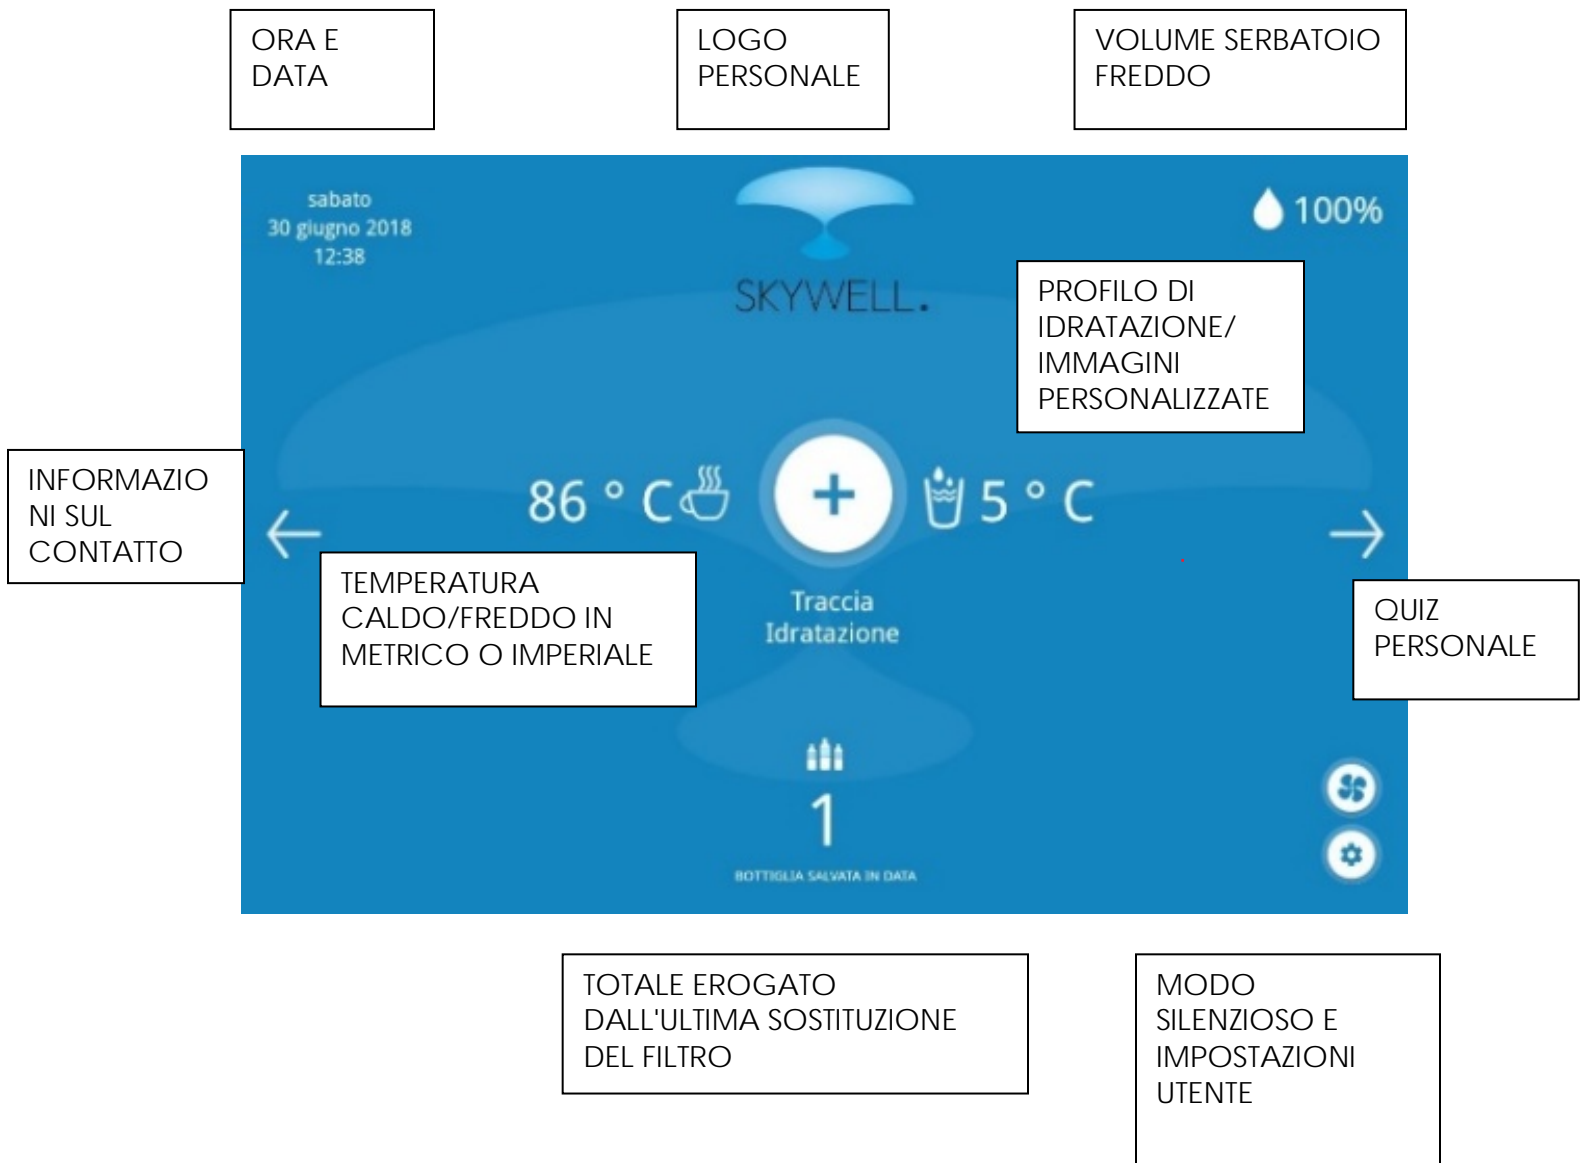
ORA E DATA

LOGO PERSONALE

VOLUME SERBATOIO FREDDO

sabato
30 giugno 2018
12:38

SKYWELL.

100%

PROFILO DI IDRATAZIONE/ IMMAGINI PERSONALIZZATE

INFORMAZIONI SUL CONTATTO

86 ° C

+

5 ° C

TEMPERATURA CALDO/FREDDO IN METRICO O IMPERIALE

Traccia Idratazione

QUIZ PERSONALE

1

BOTTIGLIA SALVATA IN DATA

TOTALE EROGATO DALL'ULTIMA SOSTITUZIONE DEL FILTRO

MODO SILENZIOSO E IMPOSTAZIONI UTENTE